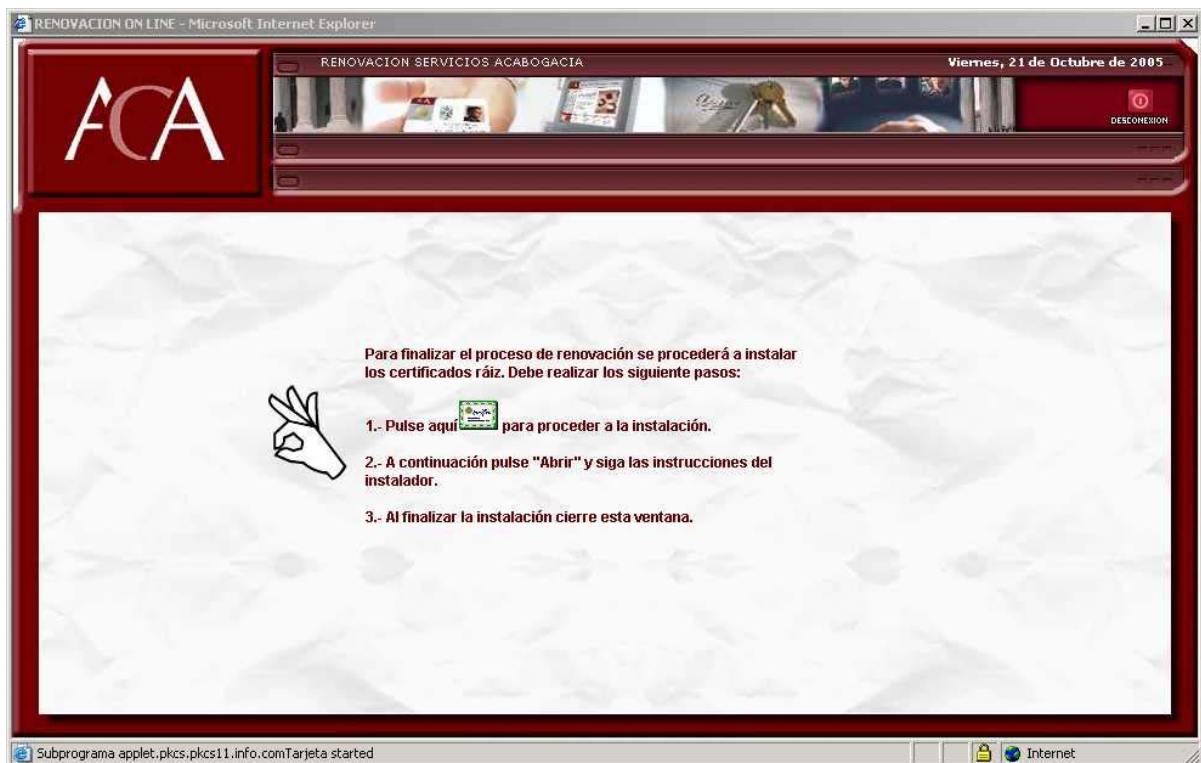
RENOVACION ON LINE - Microsoft Internet Explorer

ACA

RENOVACION SERVICIOS ACABOGACIA

Viernes, 21 de Octubre de 2005

DESCONEXION

Para finalizar el proceso de renovación se procederá a instalar los certificados ráiz. Debe realizar los siguiente pasos:

1.- Pulse aquí para proceder a la instalación.

2.- A continuación pulse "Abrir" y siga las instrucciones del instalador.

3.- Al finalizar la instalación cierre esta ventana.

Subprograma applet.pkcs.pkcs11.info.comTarjeta started

Internet